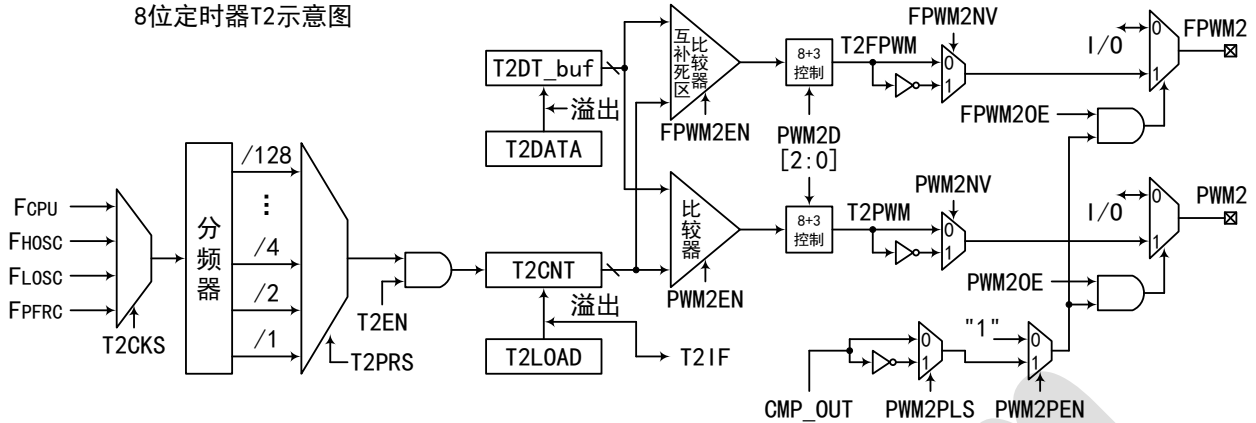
8位定时器T2示意图

FCPU
FHOSC
FLOSC
FPFRC
T2CKS

分频器
/128
⋮
/4
/2
/1
T2PRS

T2EN

T2DT_buf
溢出
T2DATA

T2CNT
溢出
T2LOAD
T2IF

互补死区比较器
FPWM2EN

比较器
PWM2EN

8+3控制
T2FPWM
PWM2D
[2:0]
8+3控制
T2PWM

FPWM2NV
0
1
PWM2NV
0
1

I/O
0
1
FPWM2
FPWM2OE

I/O
0
1
PWM2
PWM2OE

0
1
"1"
0
1
CMP_OUT
PWM2PLS
PWM2PEN